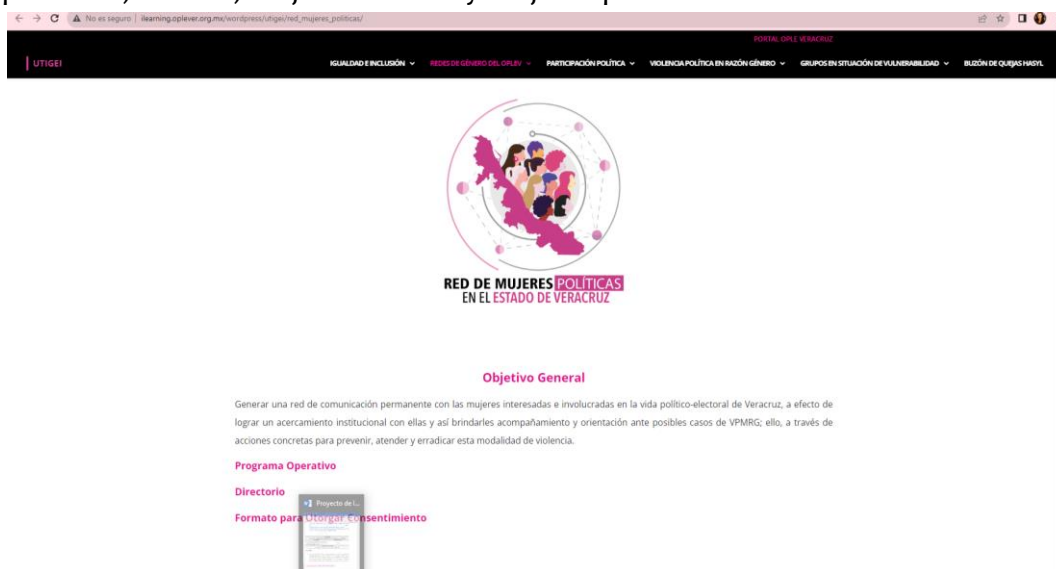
No es seguro | ilearning.oplever.org.mx/wordpress/utigei/red_mujeres_politicas/

PORTAL OPLE VERACRUZ

UTIGEI

IGUALDAD E INCLUSIÓN ⌄ REDES DE GÉNERO DEL OPLEV ⌄ PARTICIPACIÓN POLÍTICA ⌄ VIOLENCIA POLÍTICA EN RAZÓN GÉNERO ⌄ GRUPOS EN SITUACIÓN DE VULNERABILIDAD ⌄ BUZÓN DE QUEJAS HASYL

RED DE MUJERES POLÍTICAS EN EL ESTADO DE VERACRUZ

Objetivo General

Generar una red de comunicación permanente con las mujeres interesadas e involucradas en la vida político-electoral de Veracruz, a efecto de lograr un acercamiento institucional con ellas y así brindarles acompañamiento y orientación ante posibles casos de VPMRG; ello, a través de acciones concretas para prevenir, atender y erradicar esta modalidad de violencia.

Programa Operativo

Directorio

Formato para Otorgar Consentimiento

Proyecto de l...